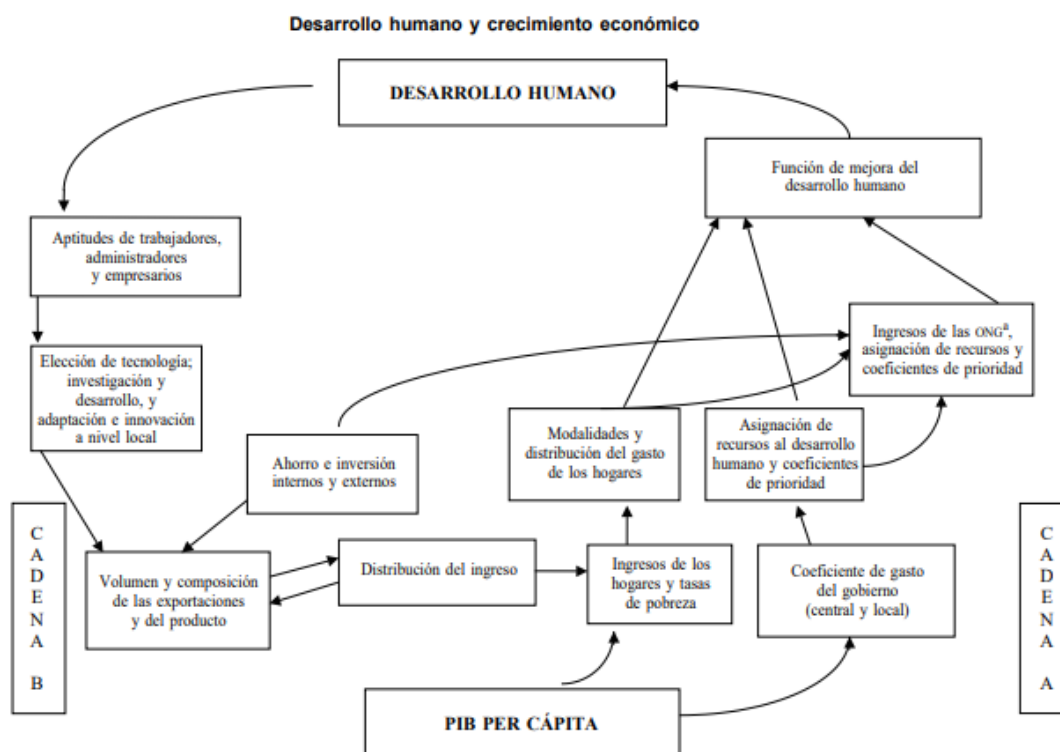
Desarrollo humano y crecimiento económico

DESARROLLO HUMANO

Función de mejora del desarrollo humano

Aptitudes de trabajadores, administradores y empresarios

Ingresos de las ONG$^a$, asignación de recursos y coeficientes de prioridad

Elección de tecnología; investigación y desarrollo, y adaptación e innovación a nivel local

Modalidades y distribución del gasto de los hogares

Asignación de recursos al desarrollo humano y coeficientes de prioridad

Ahorro e inversión internos y externos

C
A
D
E
N
A

B

Volumen y composición de las exportaciones y del producto

Distribución del ingreso

Ingresos de los hogares y tasas de pobreza

Coeficiente de gasto del gobierno (central y local)

C
A
D
E
N
A

A

PIB PER CÁPITA